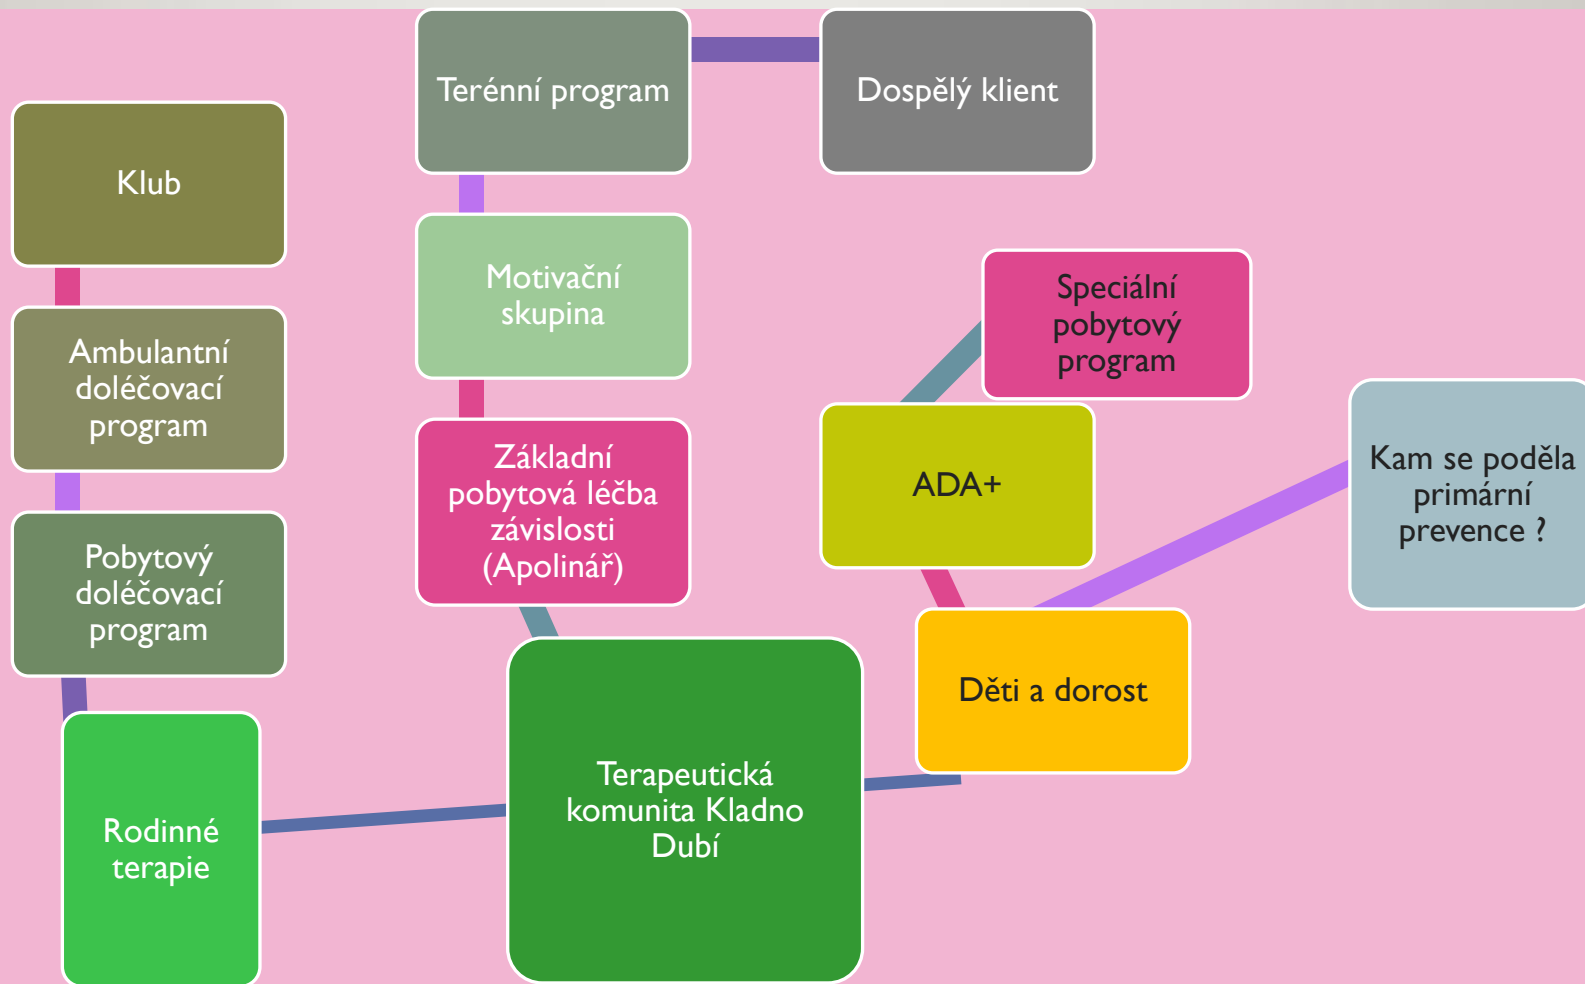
Terénní program

Dospělý klient

Klub

Motivační skupina

Speciální pobytový program

Ambulantní doléčovací program

Základní pobytová léčba závislosti (Apolinář)

ADA+

Kam se poděla primární prevence ?

Pobytový doléčovací program

Děti a dorost

Terapeutická komunita Kladno Dubí

Rodinné terapie